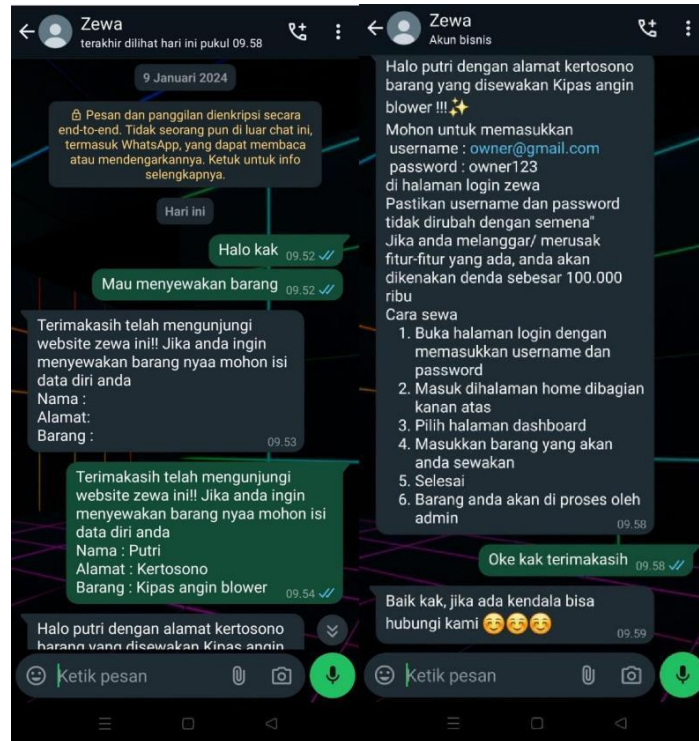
Zewa
terakhir dilihat hari ini pukul 09.58

9 Januari 2024

Pesan dan panggilan dienkripsi secara end-to-end. Tidak seorang pun di luar chat ini, termasuk WhatsApp, yang dapat membaca atau mendengarkannya. Ketuk untuk info selengkapnya.

Hari ini

Halo kak 09.52

Mau menyewakan barang 09.52

Terimakasih telah mengunjungi website zewa ini!! Jika anda ingin menyewakan barang nyaa mohon isi data diri anda
Nama :
Alamat:
Barang : 09.53

Terimakasih telah mengunjungi website zewa ini!! Jika anda ingin menyewakan barang nyaa mohon isi data diri anda
Nama : Putri
Alamat : Kertosono
Barang : Kipas angin blower 09.54

Halo putri dengan alamat kertosono barang yang disewakan Kipas angin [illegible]

Ketik pesan

Zewa
Akun bisnis

Halo putri dengan alamat kertosono barang yang disewakan Kipas angin blower !!! ✨
Mohon untuk memasukkan
username : owner@gmail.com
password : owner123
di halaman login zewa
Pastikan username dan password tidak dirubah dengan semena"
Jika anda melanggar/ merusak fitur-fitur yang ada, anda akan dikenakan denda sebesar 100.000 ribu
Cara sewa
1. Buka halaman login dengan memasukkan username dan password
2. Masuk dihalaman home dibagian kanan atas
3. Pilih halaman dashboard
4. Masukkan barang yang akan anda sewakan
5. Selesai
6. Barang anda akan di proses oleh admin 09.58

Oke kak terimakasih 09.58

Baik kak, jika ada kendala bisa hubungi kami ☺☺☺ 09.59

Ketik pesan